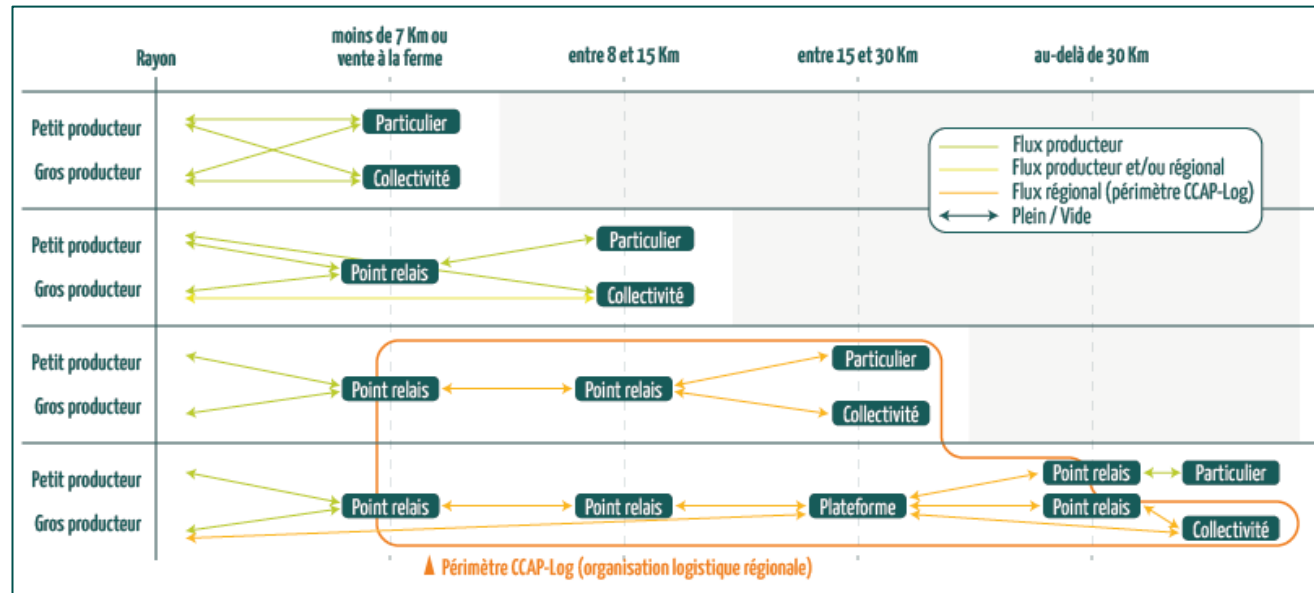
Rayon

moins de 7 Km ou vente à la ferme

entre 8 et 15 Km

entre 15 et 30 Km

au-delà de 30 Km

Petit producteur

Gros producteur

Particulier

Collectivité

Flux producteur

Flux producteur et/ou régional

Flux régional (périmètre CCAP-Log)

Plein / Vide

Petit producteur

Gros producteur

Point relais

Particulier

Collectivité

Petit producteur

Gros producteur

Point relais

Point relais

Particulier

Collectivité

Petit producteur

Gros producteur

Point relais

Point relais

Plateforme

Point relais

Particulier

Point relais

Collectivité

▲ Périmètre CCAP-Log (organisation logistique régionale)